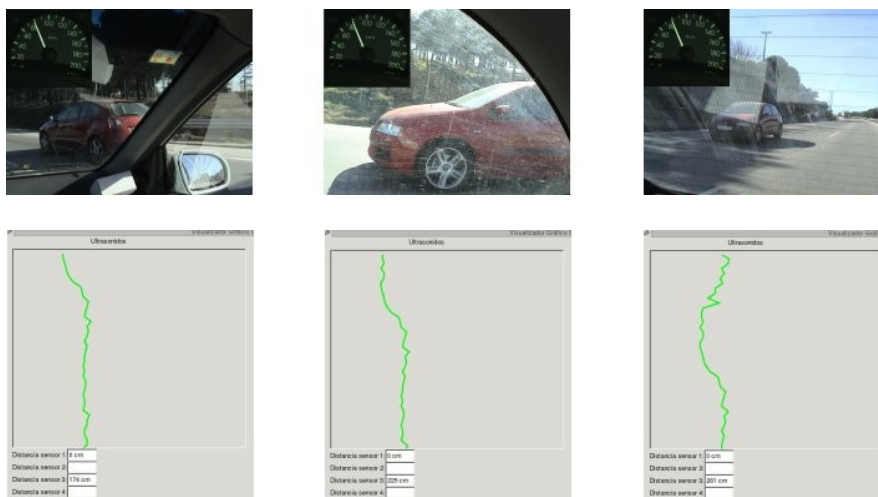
Visualizador Gráfico
Ultrasonidos
Distancia sensor 1: 0 cm
Distancia sensor 2:
Distancia sensor 3: 174 cm
Distancia sensor 4:

Visualizador Gráfico
Ultrasonidos
Distancia sensor 1: 0 cm
Distancia sensor 2:
Distancia sensor 3: 225 cm
Distancia sensor 4:

Visualizador Gráfico
Ultrasonidos
Distancia sensor 1: 0 cm
Distancia sensor 2:
Distancia sensor 3: 261 cm
Distancia sensor 4: